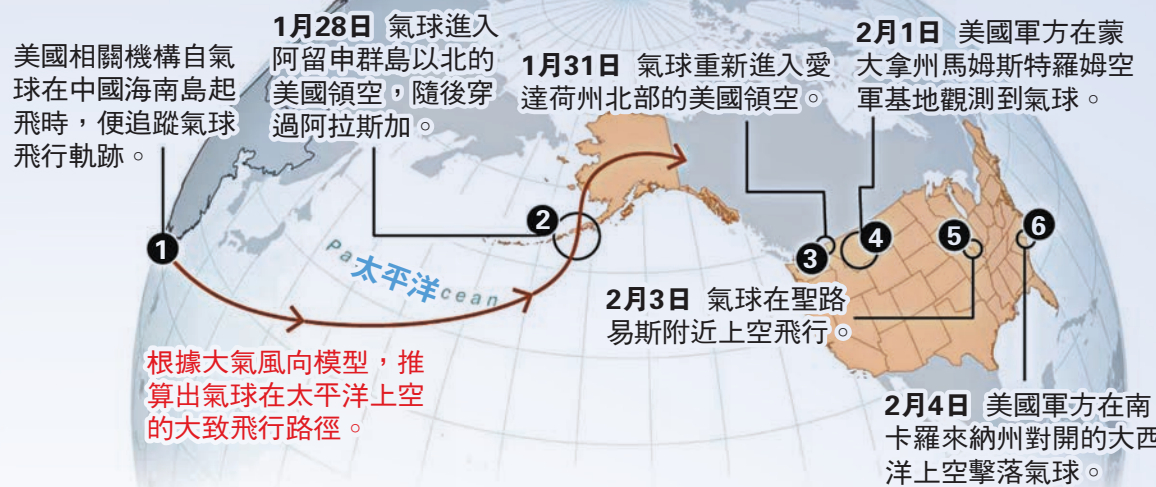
美國相關機構自氣球在中國海南島起飛時，便追蹤氣球飛行軌跡。

1

1月28日 氣球進入阿留申群島以北的美國領空，隨後穿過阿拉斯加。

2

1月31日 氣球重新進入愛達荷州北部的美國領空。

3

2月1日 美國軍方在蒙大拿州馬姆斯特羅姆空軍基地觀測到氣球。

4

5

6

Pa 太平洋 cean

2月3日 氣球在聖路易斯附近上空飛行。

根據大氣風向模型，推算出氣球在太平洋上空的大致飛行路徑。

2月4日 美國軍方在南卡羅來納州對開的大西洋上空擊落氣球。